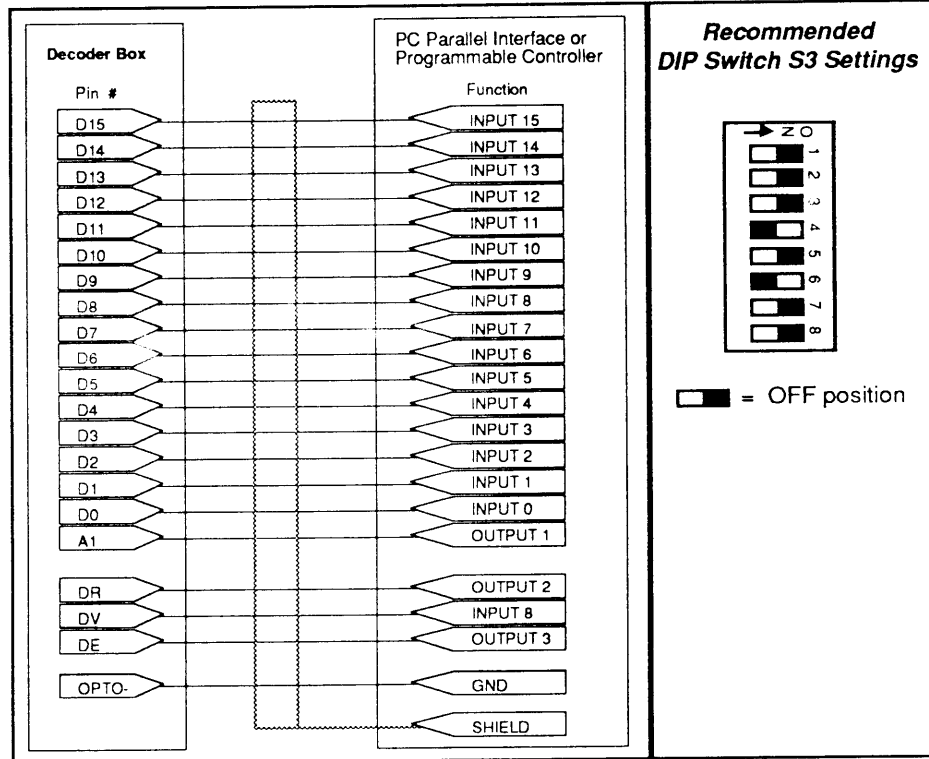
Decoder Box

Pin #

D15
D14
D13
D12
D11
D10
D9
D8
D7
D6
D5
D4
D3
D2
D1
D0
A1

DR
DV
DE

OPTO-

PC Parallel Interface or Programmable Controller

Function

INPUT 15
INPUT 14
INPUT 13
INPUT 12
INPUT 11
INPUT 10
INPUT 9
INPUT 8
INPUT 7
INPUT 6
INPUT 5
INPUT 4
INPUT 3
INPUT 2
INPUT 1
INPUT 0
OUTPUT 1

OUTPUT 2
INPUT 8
OUTPUT 3

GND

SHIELD

Recommended DIP Switch S3 Settings

ON
1
2
3
4
5
6
7
8

= OFF position